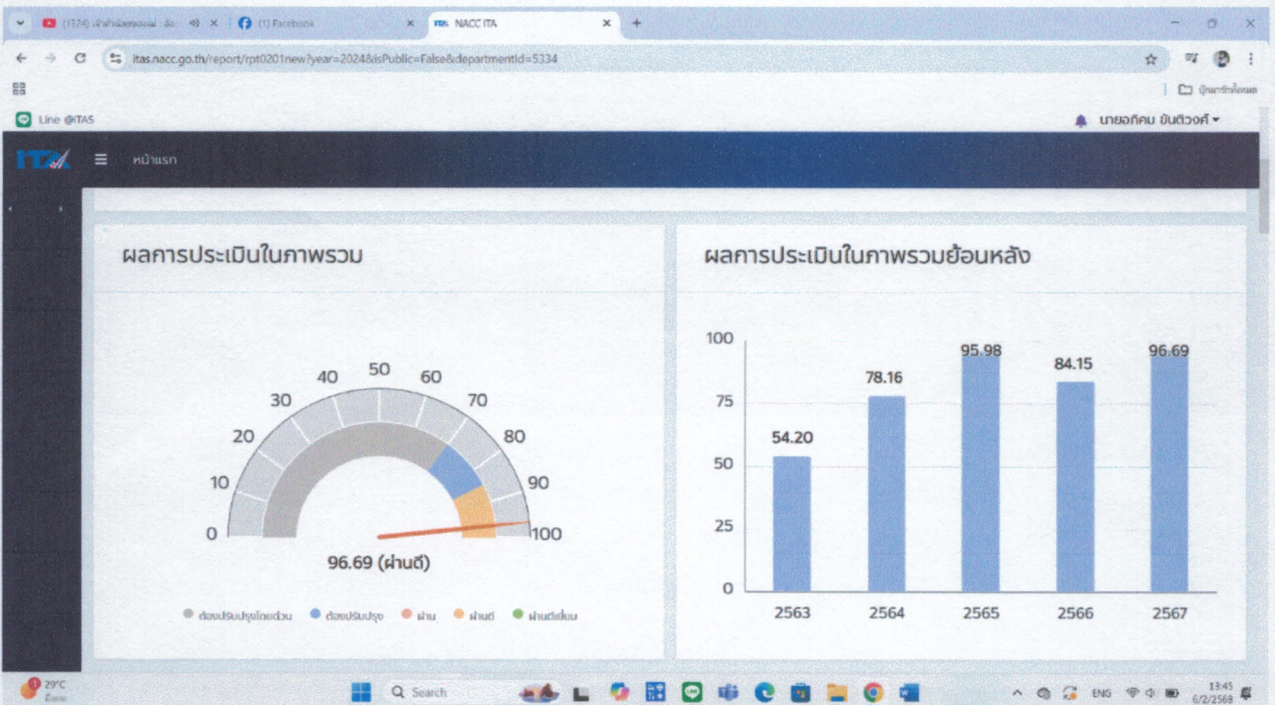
(1374) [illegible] × (1) Facebook × NACC ITA × +

itas.nacc.go.th/report/rpt0201new?year=2024&isPublic=False&departmentId=5334

บุ๊กมาร์กทั้งหมด

Line @ITAS

นายอภิคม ขันติวงศ์

ITA หน้าแรก

ผลการประเมินในภาพรวม

0 10 20 30 40 50 60 70 80 90 100

96.69 (ผ่านดี)

ต้องปรับปรุงโดยด่วน ต้องปรับปรุง ผ่าน ผ่านดี ผ่านดีเยี่ยม

ผลการประเมินในภาพรวมย้อนหลัง

| 2563 | 2564 | 2565 | 2566 | 2567 |
|---|---|---|---|---|
| 54.20 | 78.16 | 95.98 | 84.15 | 96.69 |

100 75 50 25 0

29°C

Search

ENG 13:45 6/2/2568